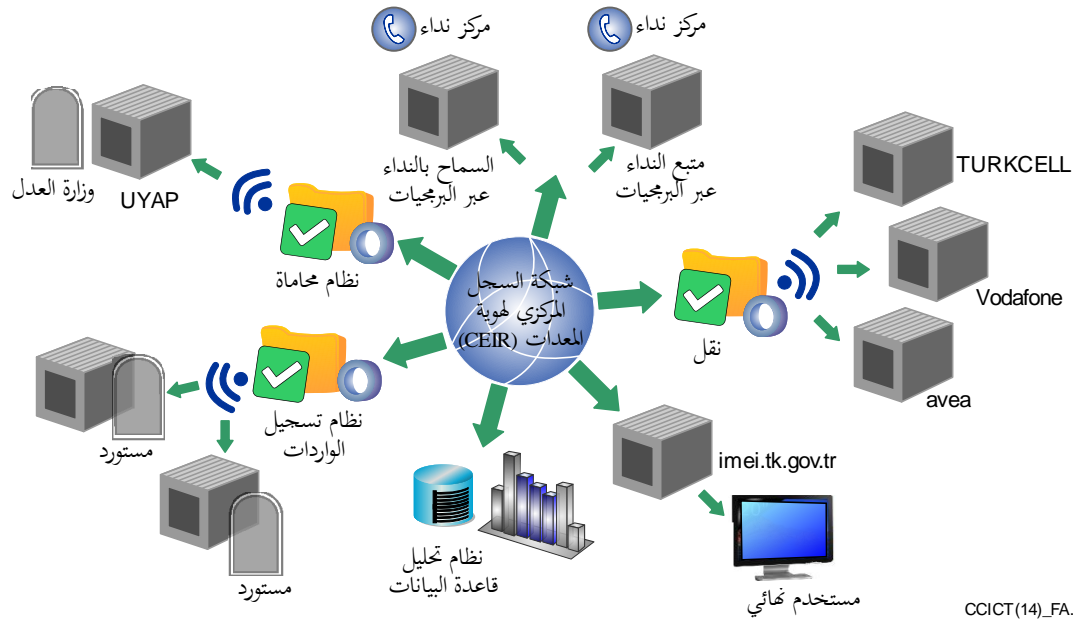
مركز نداء
مركز نداء
السماح بالنداء عبر البرمجيات
متبع النداء عبر البرمجيات
وزارة العدل
UYAP
TURKCELL
نظام محاماة
شبكة السجل المركزي لهوية المعدات (CEIR)
نقل
Vodafone
avea
نظام تسجيل الواردات
مستورد
مستورد
نظام تحليل قاعدة البيانات
imei.tk.gov.tr
مستخدم نهائي
CCICT(14)_FA.